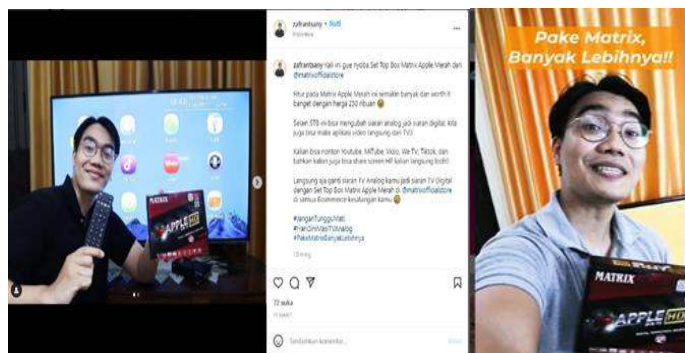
zafranbany • Ikuti

zafranbany Kali ini gue nyoba Set Top Box Matrix Apple Merah dari @matrixofficialstore

Hitur pada Matrix Apple Merah ini semakin banyak dan worth it banget dengan harga 230 ribuan

Selain STB ini bisa mengubah siaran analog jadi siaran digital, kita juga bisa make aplikasi video langsung dari TV

Kalian bisa nonton Youtube, MXTube, Vidio, We TV, Tiktok, dan bahkan kalian juga bisa share screen HP kalian langsung loh!

Langsung aja ganti siaran TV Analog kamu jadi siaran TV digital dengan Set Top Box Matrix Apple Merah di @matrixofficialstore di semua Ecommerce kesayangan kamu

#JanganTungguMati
#HariGiniMasihAnalog
#PakeMatrixBanyakLebihnya

72 suka

Tambahkan komentar...

MATRIX
APPLE HD

Pake Matrix, Banyak Lebihnya!!

MATRIX
APPLE HD